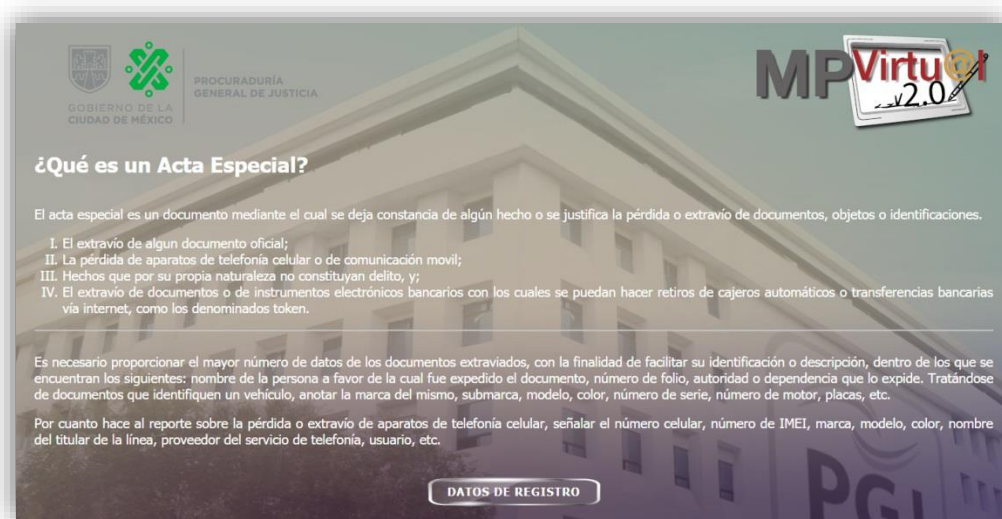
GOBIERNO DE LA CIUDAD DE MÉXICO

PROCURADURÍA GENERAL DE JUSTICIA

MP Virtu@l v2.0

¿Qué es un Acta Especial?

El acta especial es un documento mediante el cual se deja constancia de algún hecho o se justifica la pérdida o extravío de documentos, objetos o identificaciones.

I. El extravío de algun documento oficial;
II. La pérdida de aparatos de telefonía celular o de comunicación movil;
III. Hechos que por su propia naturaleza no constituyan delito, y;
IV. El extravío de documentos o de instrumentos electrónicos bancarios con los cuales se puedan hacer retiros de cajeros automáticos o transferencias bancarias vía internet, como los denominados token.

Es necesario proporcionar el mayor número de datos de los documentos extraviados, con la finalidad de facilitar su identificación o descripción, dentro de los que se encuentran los siguientes: nombre de la persona a favor de la cual fue expedido el documento, número de folio, autoridad o dependencia que lo expide. Tratándose de documentos que identifiquen un vehículo, anotar la marca del mismo, submarca, modelo, color, número de serie, número de motor, placas, etc.

Por cuanto hace al reporte sobre la pérdida o extravío de aparatos de telefonía celular, señalar el número celular, número de IMEI, marca, modelo, color, nombre del titular de la línea, proveedor del servicio de telefonía, usuario, etc.

DATOS DE REGISTRO

PGJ